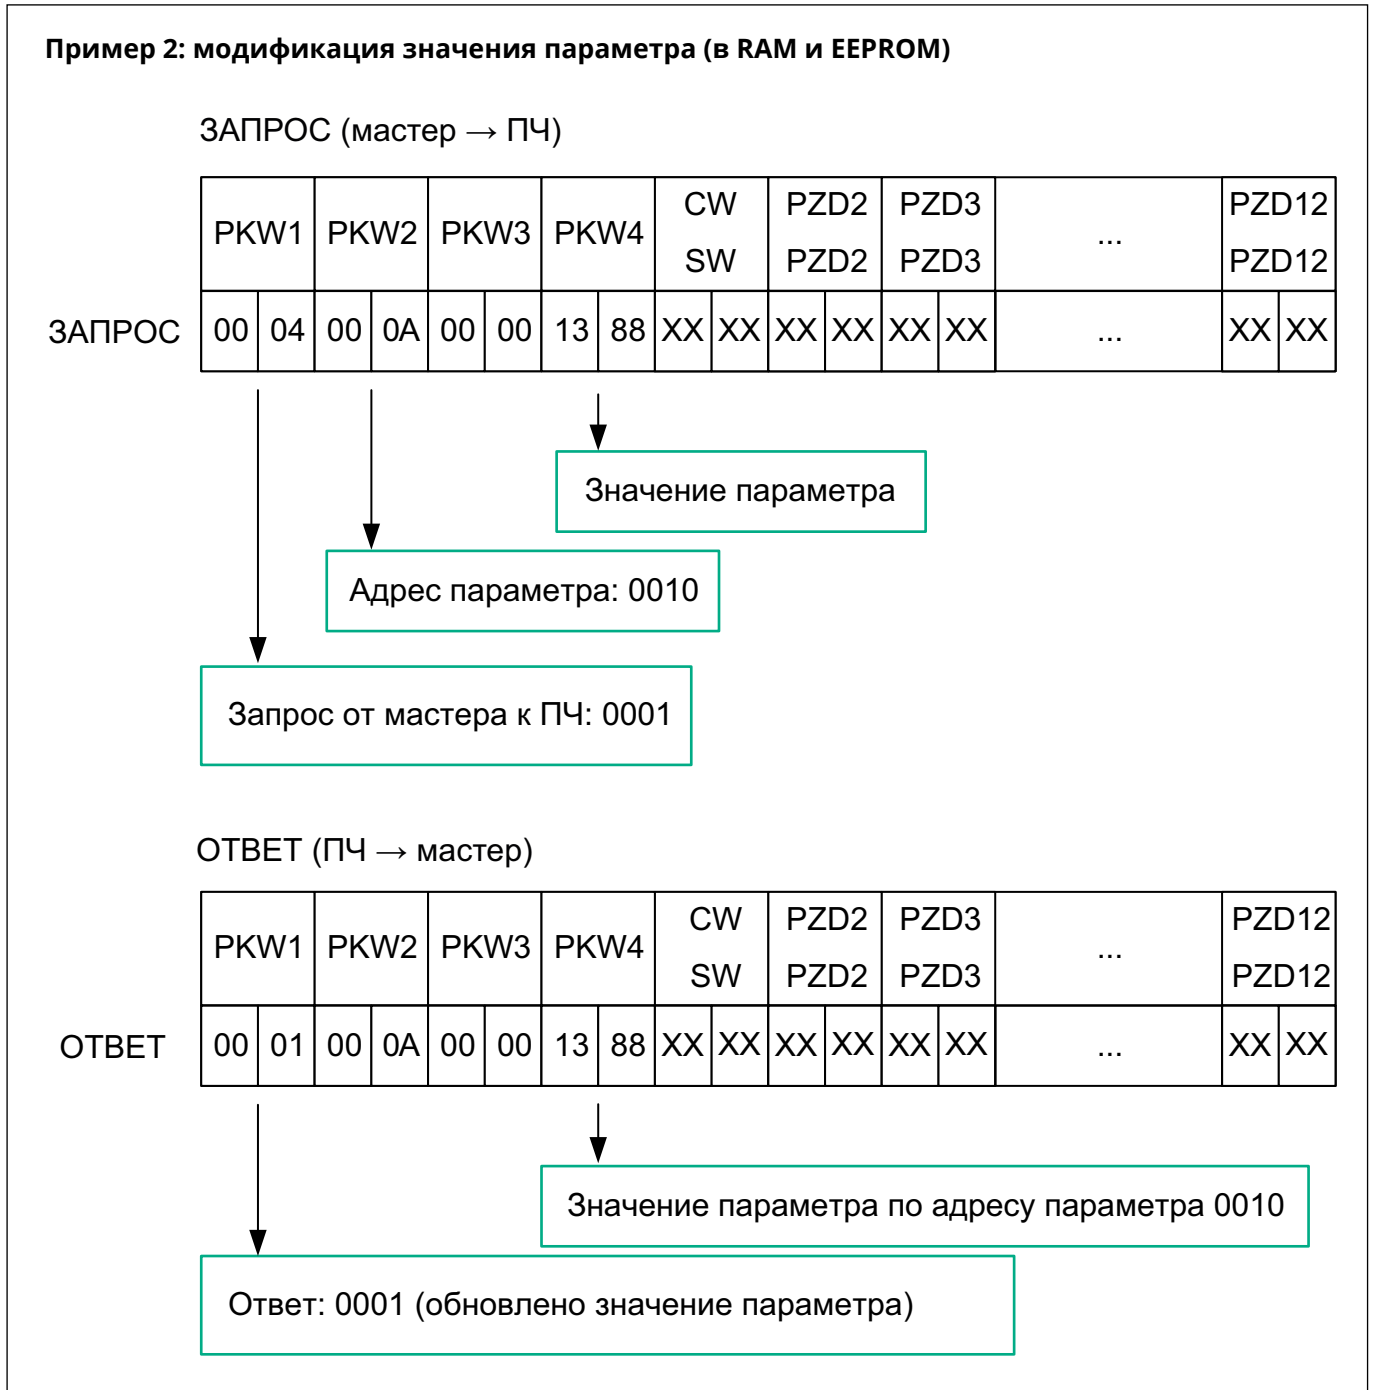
**Пример 2: модификация значения параметра (в RAM и EEPROM)**

ЗАПРОС (мастер → ПЧ)

| | PKW1 | | PKW2 | | PKW3 | | PKW4 | | CW SW | | PZD2 PZD2 | | PZD3 PZD3 | | ... | PZD12 PZD12 | |
|---|---|---|---|---|---|---|---|---|---|---|---|---|---|---|---|---|---|
| ЗАПРОС | 00 | 04 | 00 | 0A | 00 | 00 | 13 | 88 | XX | XX | XX | XX | XX | XX | ... | XX | XX |

Значение параметра

Адрес параметра: 0010

Запрос от мастера к ПЧ: 0001

ОТВЕТ (ПЧ → мастер)

| | PKW1 | | PKW2 | | PKW3 | | PKW4 | | CW SW | | PZD2 PZD2 | | PZD3 PZD3 | | ... | PZD12 PZD12 | |
|---|---|---|---|---|---|---|---|---|---|---|---|---|---|---|---|---|---|
| ОТВЕТ | 00 | 01 | 00 | 0A | 00 | 00 | 13 | 88 | XX | XX | XX | XX | XX | XX | ... | XX | XX |

Значение параметра по адресу параметра 0010

Ответ: 0001 (обновлено значение параметра)